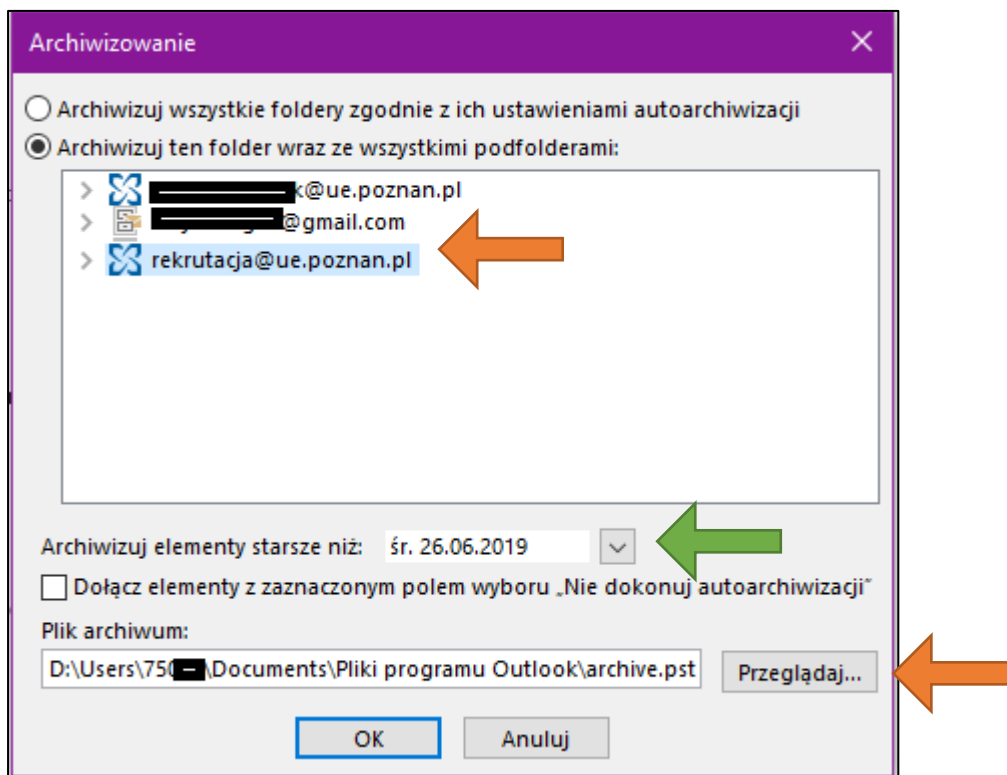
Archiwizowanie

Archiwizuj wszystkie foldery zgodnie z ich ustawieniami autoarchiwizacji

Archiwizuj ten folder wraz ze wszystkimi podfolderami:

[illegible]k@ue.poznan.pl

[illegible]@gmail.com

rekrutacja@ue.poznan.pl

Archiwizuj elementy starsze niż: śr. 26.06.2019

Dołącz elementy z zaznaczonym polem wyboru „Nie dokonuj autoarchiwizacji"

Plik archiwum:

D:\Users\750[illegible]\Documents\Pliki programu Outlook\archive.pst

Przeglądaj...

OK

Anuluj